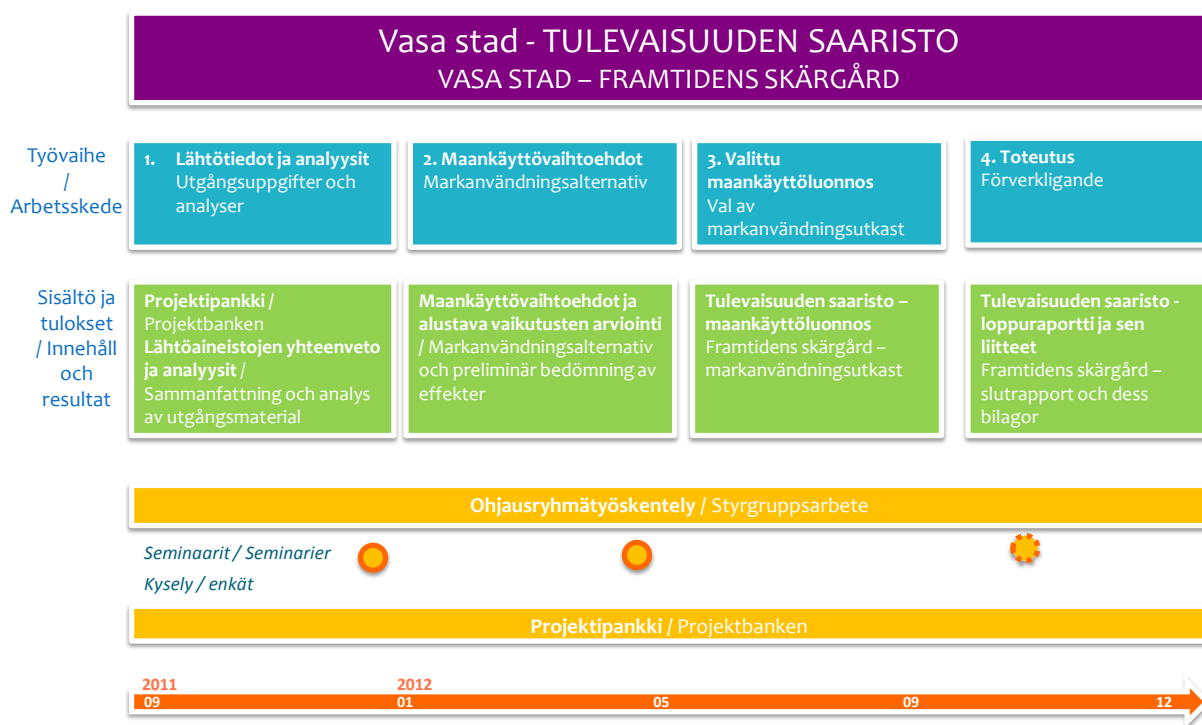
Vasa stad - TULEVAISUUDEN SAARISTO
VASA STAD – FRAMTIDENS SKÄRGÅRD

Työvaihe / Arbetsskede

1. Lähtötiedot ja analyysit
Utgångsuppgifter och analyser

2. Maankäyttövaihtoehdot
Markanvändningsalternativ

3. Valittu maankäyttöluonnos
Val av markanvändningsutkast

4. Toteutus
Förverkligande

Sisältö ja tulokset / Innehåll och resultat

Projektipankki / Projektbanken
Lähtöaineistojen yhteenveto ja analyysit / Sammanfattning och analys av utgångsmaterial

Maankäyttövaihtoehdot ja alustava vaikutusten arviointi / Markanvändningsalternativ och preliminär bedömning av effekter

Tulevaisuuden saaristo – maankäyttöluonnos
Framtidens skärgård – markanvändningsutkast

Tulevaisuuden saaristo - loppuraportti ja sen liitteet
Framtidens skärgård – slutrapport och dess bilagor

Ohjausryhmätyöskentely / Styrgruppsarbete

Seminaarit / Seminarier

Kysely / enkät

Projektipankki / Projektbanken

2011
09

2012
01

05

09

12